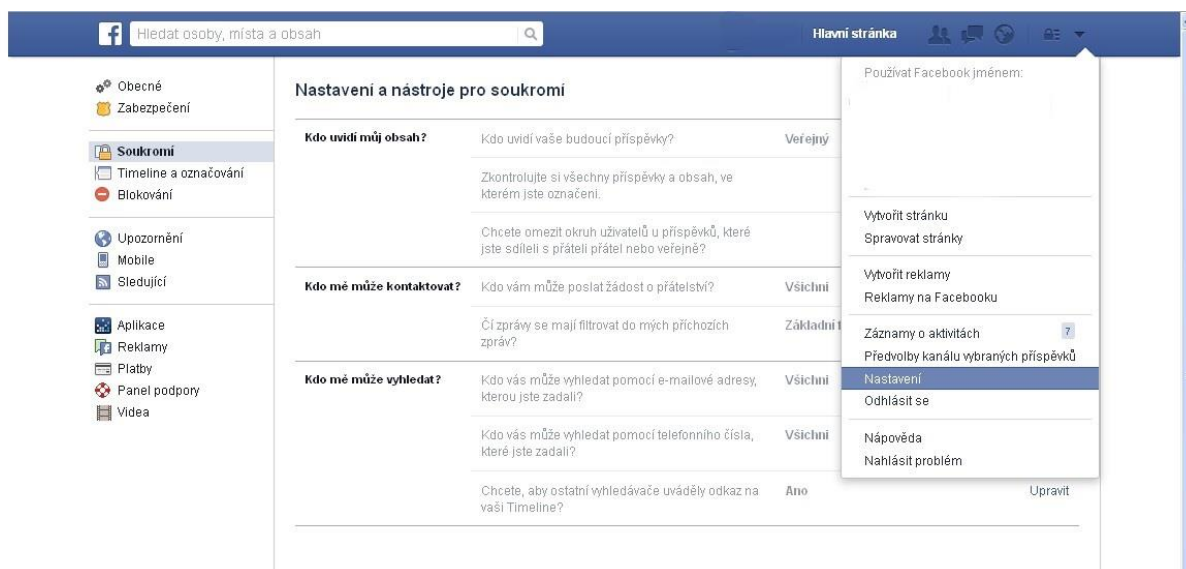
f Hledat osoby, místa a obsah

Hlavní stránka

Obecné
Zabezpečení

Soukromí
Timeline a označování
Blokování

Upozornění
Mobile
Sledující

Aplikace
Reklamy
Platby
Panel podpory
Videa

Nastavení a nástroje pro soukromí

| | | |
|---|---|---|
| Kdo uvidí můj obsah? | Kdo uvidí vaše budoucí příspěvky? | Veřejný |
| | Zkontrolujte si všechny příspěvky a obsah, ve kterém jste označeni. | |
| | Chcete omezit okruh uživatelů u příspěvků, které jste sdíleli s přáteli přátel nebo veřejně? | |
| Kdo mě může kontaktovat? | Kdo vám může poslat žádost o přátelství? | Všichni |
| | Čí zprávy se mají filtrovat do mých příchozích zpráv? | Základní f |
| Kdo mě může vyhledat? | Kdo vás může vyhledat pomocí e-mailové adresy, kterou jste zadali? | Všichni |
| | Kdo vás může vyhledat pomocí telefonního čísla, které jste zadali? | Všichni |
| | Chcete, aby ostatní vyhledávače uváděly odkaz na vaši Timeline? | Ano | Upravit |

Používat Facebook jménem:

Vytvořit stránku
Spravovat stránky

Vytvořit reklamy
Reklamy na Facebooku

Záznamy o aktivitách 7
Předvolby kanálu vybraných příspěvků
Nastavení
Odhlásit se

Nápověda
Nahlásit problém